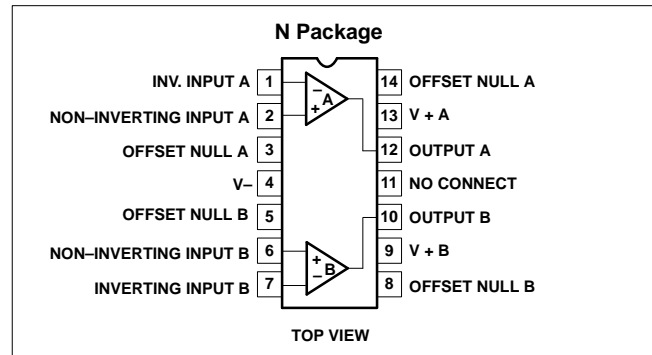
N Package

INV. INPUT A 1
NON–INVERTING INPUT A 2
OFFSET NULL A 3
V– 4
OFFSET NULL B 5
NON–INVERTING INPUT B 6
INVERTING INPUT B 7

14 OFFSET NULL A
13 V + A
12 OUTPUT A
11 NO CONNECT
10 OUTPUT B
9 V + B
8 OFFSET NULL B

–
A
+

+
B
–

TOP VIEW